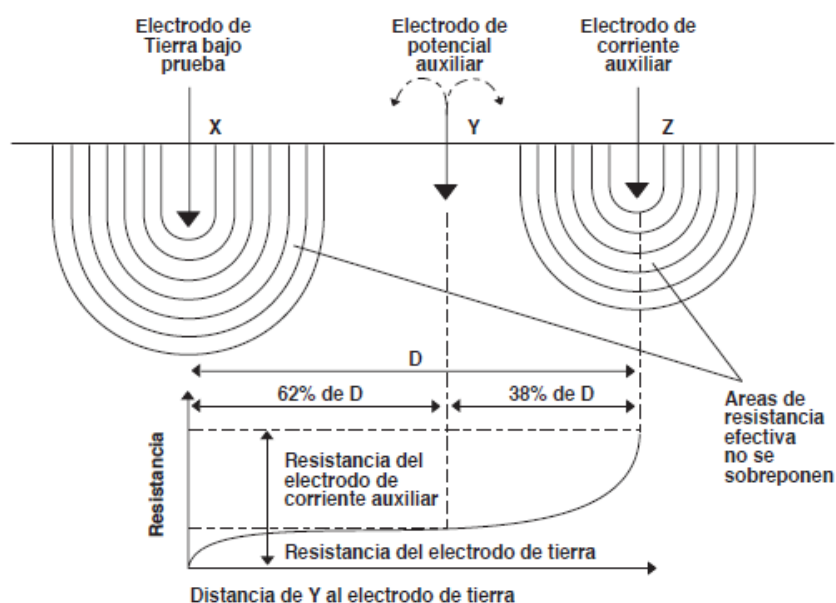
Electrodo de Tierra bajo prueba

Electrodo de potencial auxiliar

Electrodo de corriente auxiliar

X

Y

Z

D

62% de D

38% de D

Areas de resistencia efectiva no se sobreponen

Resistencia

Resistencia del electrodo de corriente auxiliar

Resistencia del electrodo de tierra

Distancia de Y al electrodo de tierra